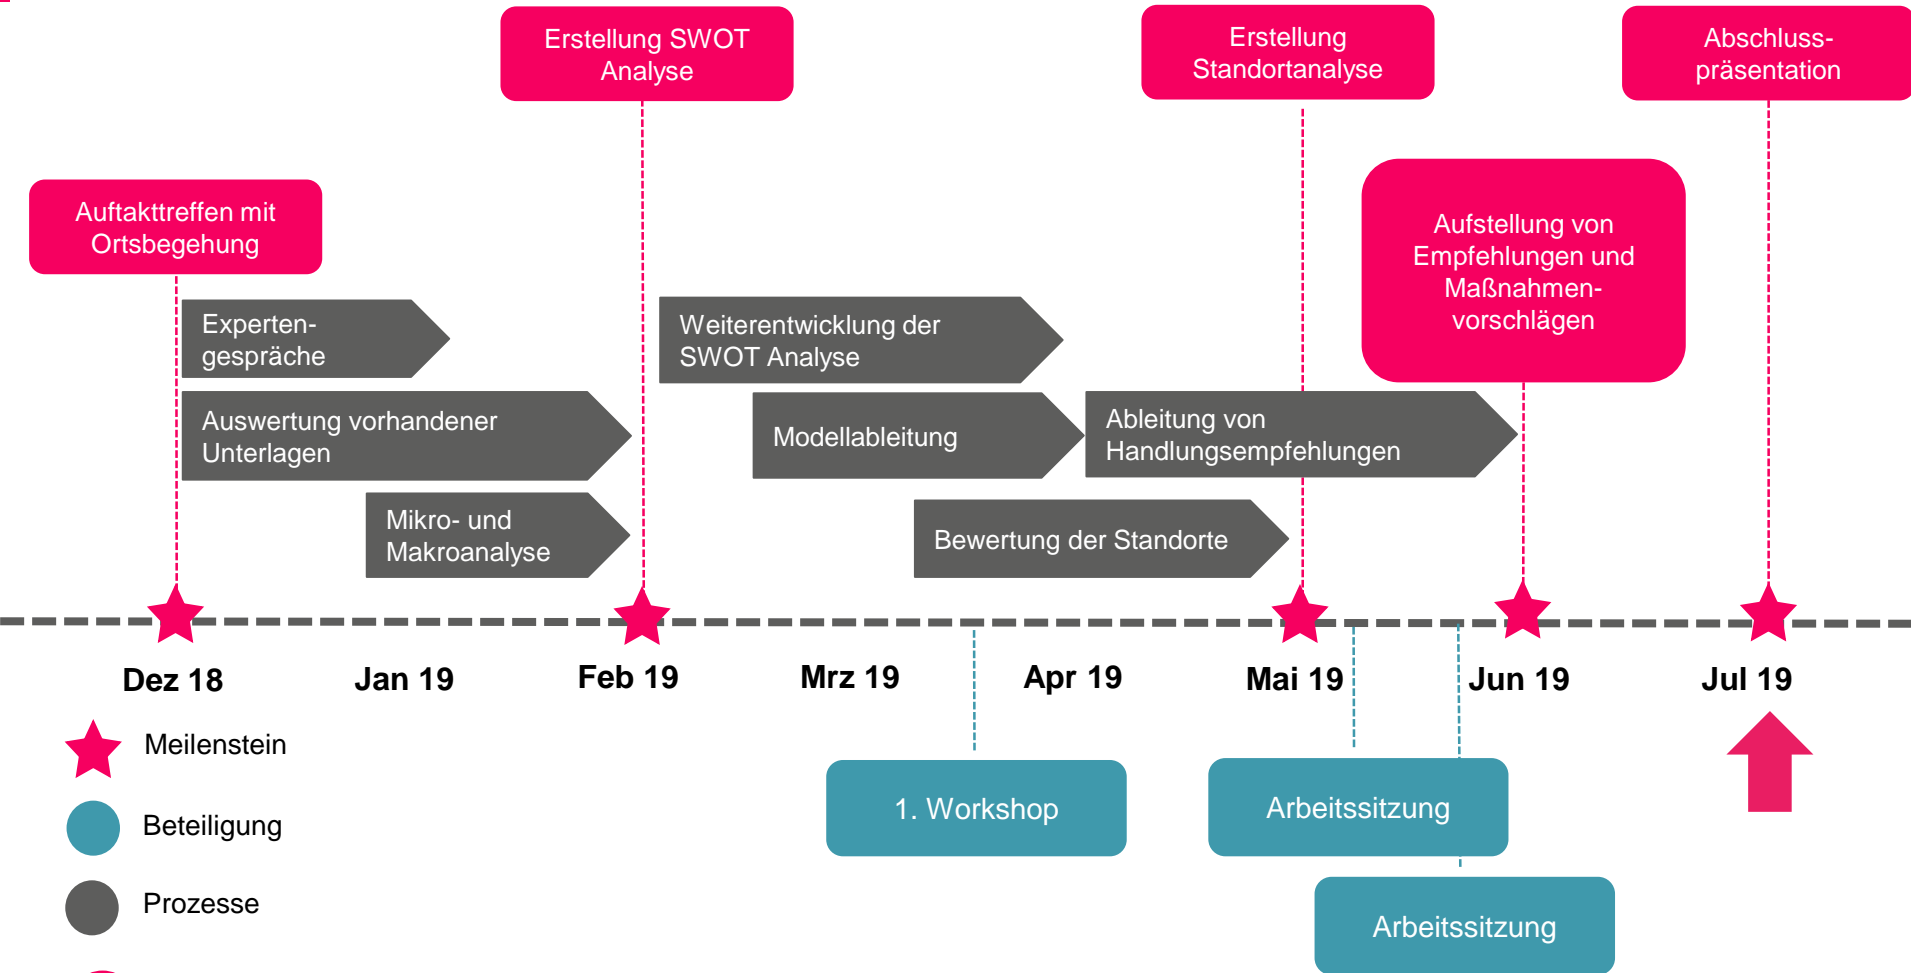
Erstellung SWOT Analyse

Erstellung Standortanalyse

Abschlusspräsentation

Auftakttreffen mit Ortsbegehung

Aufstellung von Empfehlungen und Maßnahmenvorschlägen

Expertengespräche

Weiterentwicklung der SWOT Analyse

Auswertung vorhandener Unterlagen

Modellableitung

Ableitung von Handlungsempfehlungen

Mikro- und Makroanalyse

Bewertung der Standorte

Dez 18

Jan 19

Feb 19

Mrz 19

Apr 19

Mai 19

Jun 19

Jul 19

Meilenstein

Beteiligung

Prozesse

1. Workshop

Arbeitssitzung

Arbeitssitzung